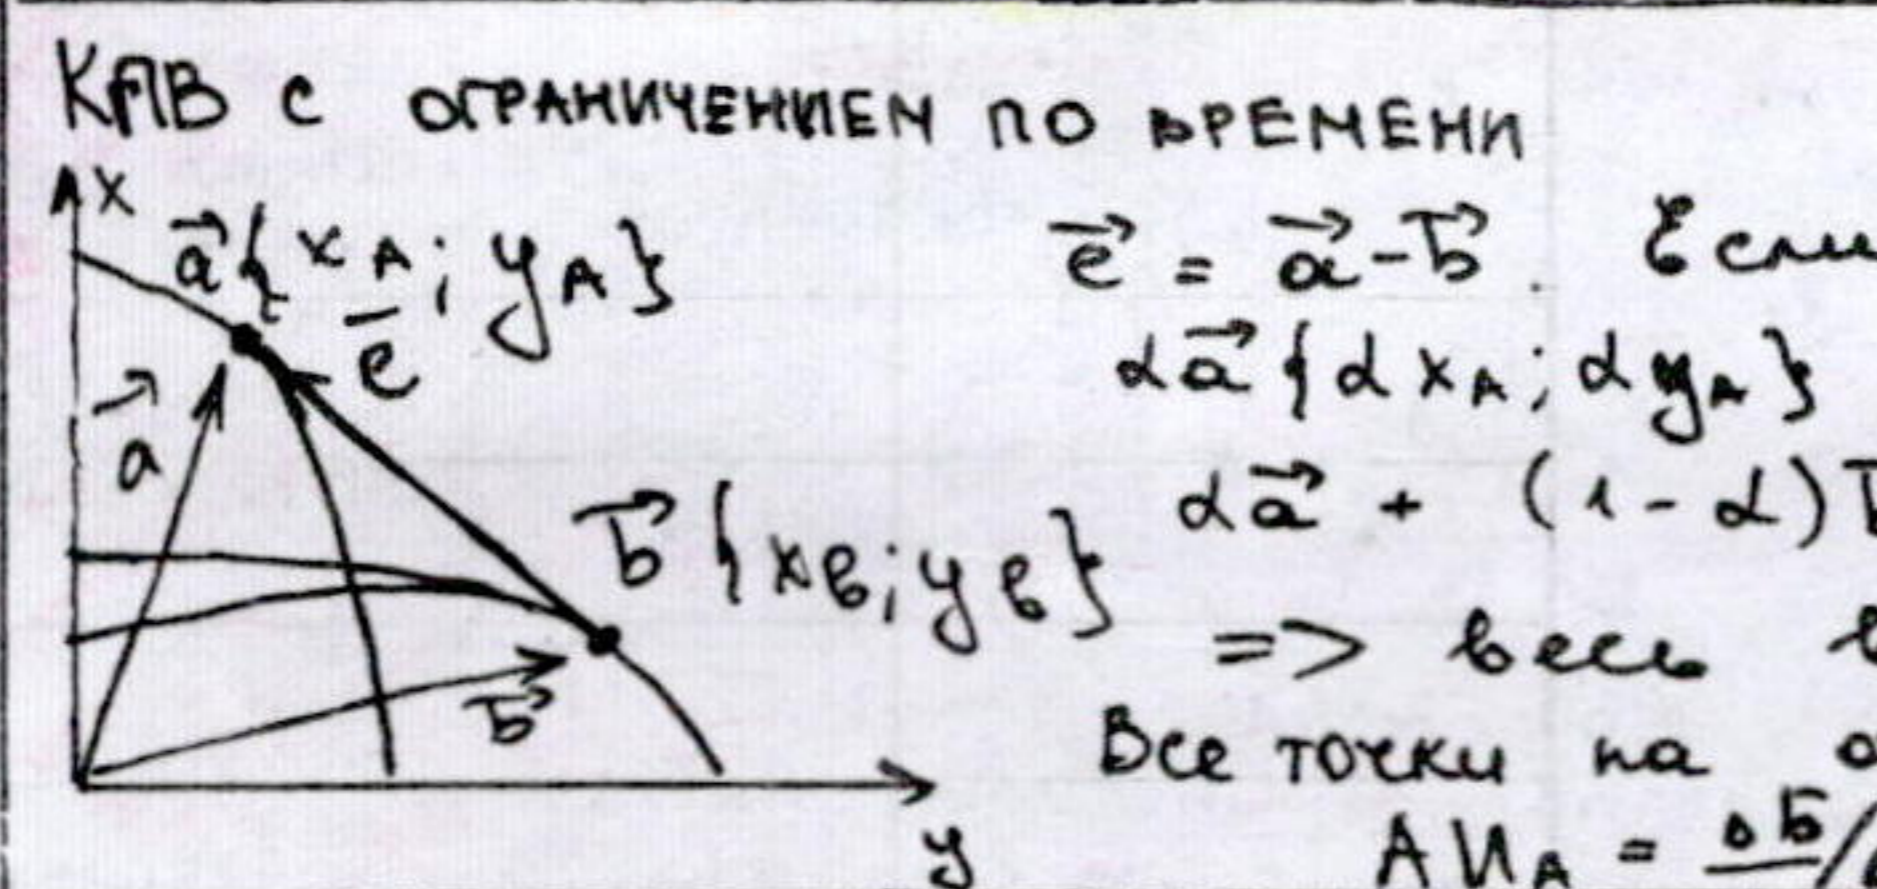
КПВ с ограничением по времени

x

$\vec{a}\{x_A; y_A\}$

$\vec{e}$

$\vec{a}$

$\vec{б}\{x_B; y_B\}$

$\vec{б}$

y

$\vec{e} = \vec{a} - \vec{б}$ {сл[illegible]

$\alpha\vec{a}\{\alpha x_A; \alpha y_A\}$

$\alpha\vec{a} + (1-\alpha)$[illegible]

=> весь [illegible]

Все точки на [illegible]

$АИ_А = \frac{оБ}{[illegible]}$